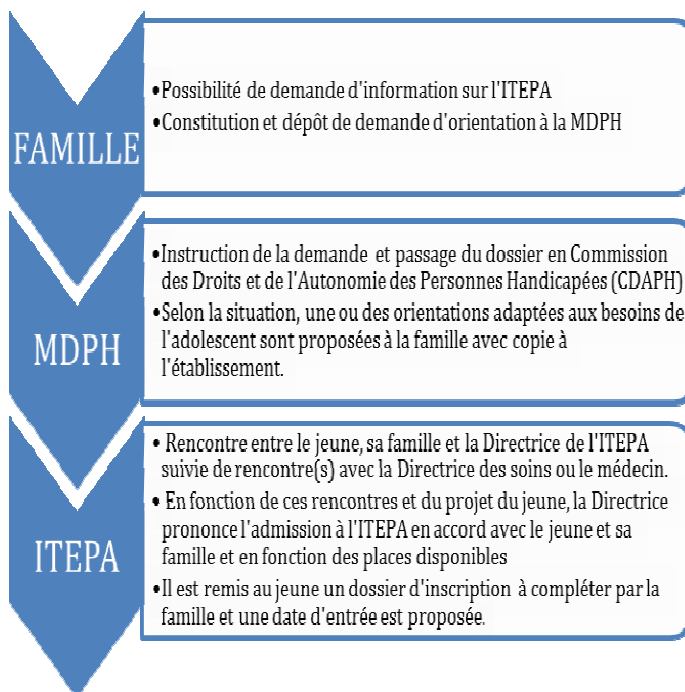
FAMILLE

• Possibilité de demande d'information sur l'ITEPA
• Constitution et dépôt de demande d'orientation à la MDPH

MDPH

• Instruction de la demande et passage du dossier en Commission des Droits et de l'Autonomie des Personnes Handicapées (CDAPH)
• Selon la situation, une ou des orientations adaptées aux besoins de l'adolescent sont proposées à la famille avec copie à l'établissement.

ITEPA

• Rencontre entre le jeune, sa famille et la Directrice de l'ITEPA suivie de rencontre(s) avec la Directrice des soins ou le médecin.
• En fonction de ces rencontres et du projet du jeune, la Directrice prononce l'admission à l'ITEPA en accord avec le jeune et sa famille et en fonction des places disponibles
• Il est remis au jeune un dossier d'inscription à compléter par la famille et une date d'entrée est proposée.